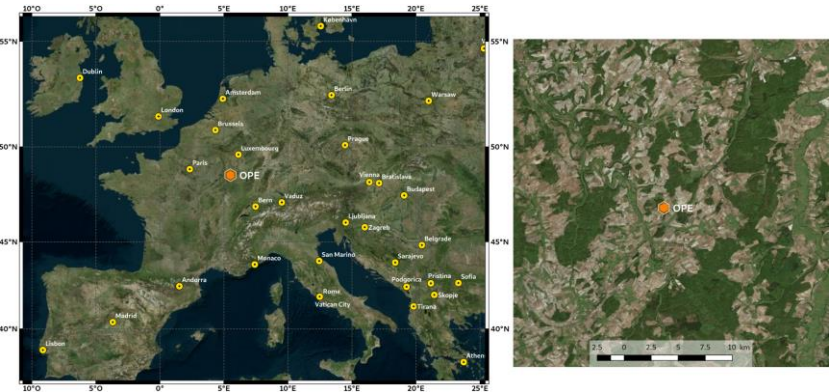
10°O 5°O 0° 5°E 10°E 15°E 20°E 25°E

55°N
50°N
45°N
40°N

København
Dublin
Berlin
Amsterdam
Warsaw
London
Brussels
Prague
Luxembourg
Paris
OPE
Vienna
Bratislava
Budapest
Bern
Vaduz
Ljubljana
Zagreb
Belgrade
Monaco
San Marino
Sarajevo
Andorra
Podgorica
Pristina
Sofia
Rome
Skopje
Vatican City
Madrid
Tirana
Lisbon
Athen

55°N
50°N
45°N
40°N

OPE

2.5 0 2.5 5 7.5 10 km